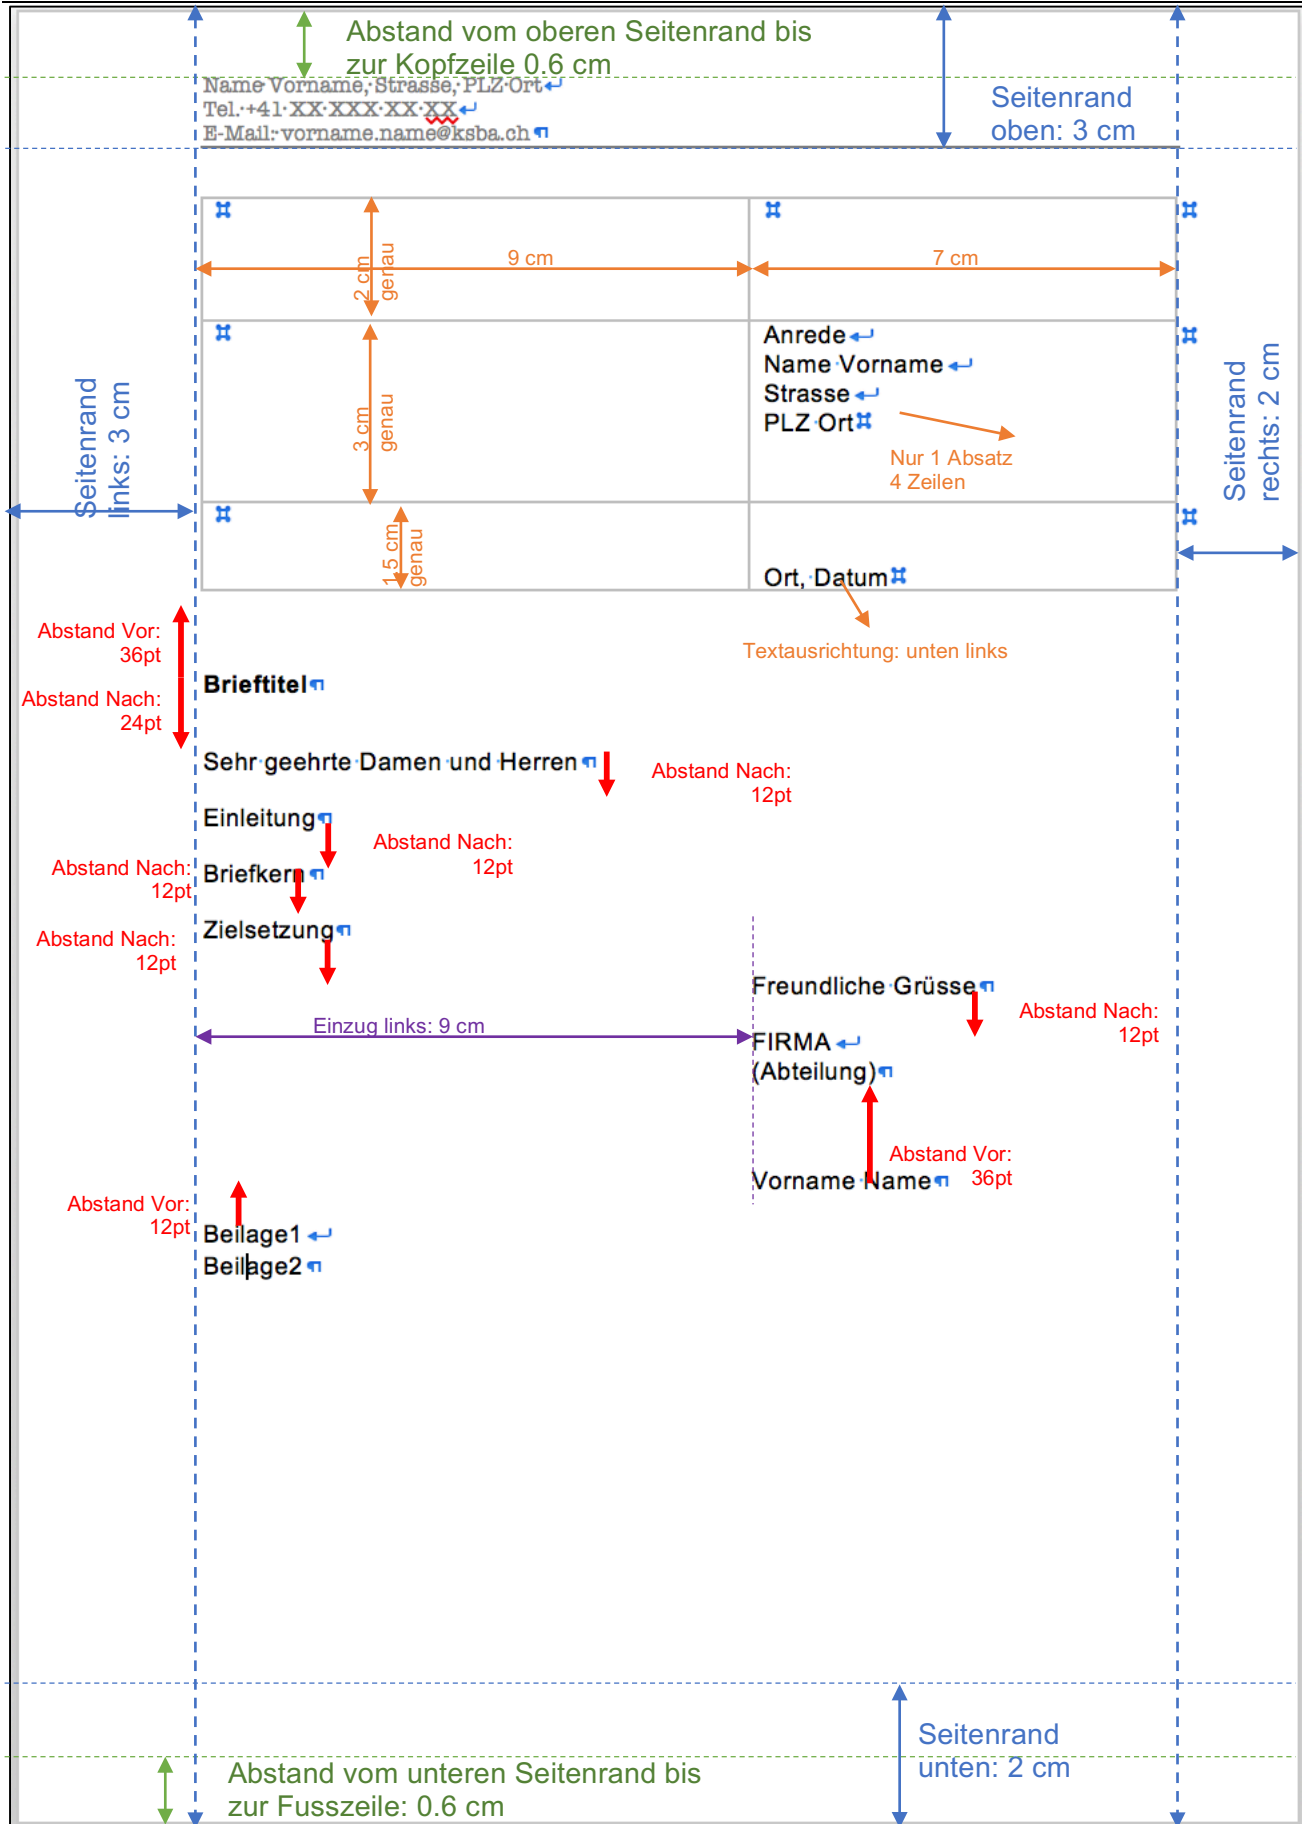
Abstand vom oberen Seitenrand bis zur Kopfzeile 0.6 cm

Name Vorname, Strasse, PLZ Ort
Tel. +41 XX XXX XX XX
E-Mail: vorname.name@ksba.ch

Seitenrand oben: 3 cm

9 cm

7 cm

2 cm genau

Anrede
Name Vorname
Strasse
PLZ Ort

Nur 1 Absatz 4 Zeilen

3 cm genau

Seitenrand links: 3 cm

Seitenrand rechts: 2 cm

1.5 cm genau

Ort, Datum

Textausrichtung: unten links

Abstand Vor: 36pt

Abstand Nach: 24pt

Brieftitel

Sehr geehrte Damen und Herren

Abstand Nach: 12pt

Einleitung

Abstand Nach: 12pt

Abstand Nach: 12pt

Briefkern

Abstand Nach: 12pt

Zielsetzung

Freundliche Grüsse

Abstand Nach: 12pt

Einzug links: 9 cm

FIRMA
(Abteilung)

Abstand Vor: 36pt

Vorname Name

Abstand Vor: 12pt

Beilage1
Beilage2

Seitenrand unten: 2 cm

Abstand vom unteren Seitenrand bis zur Fusszeile: 0.6 cm